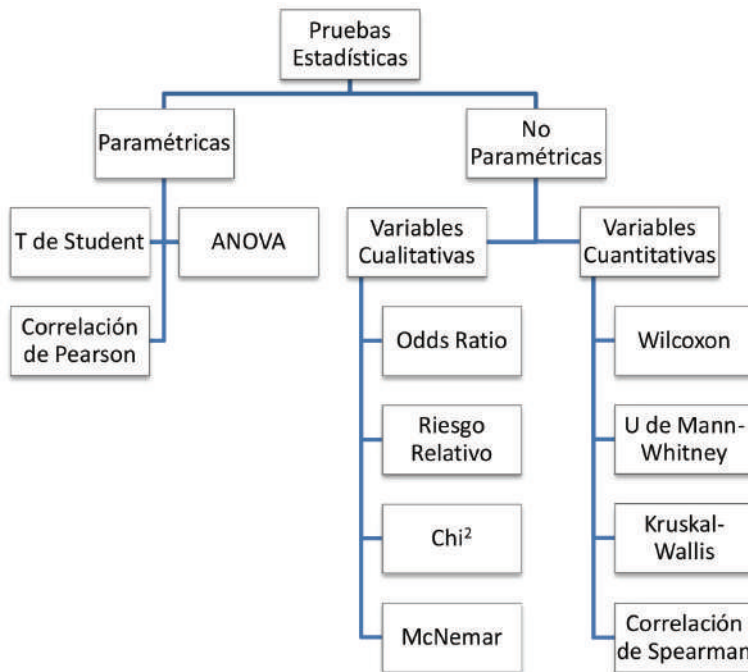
Pruebas Estadísticas

Paramétricas

No Paramétricas

T de Student

ANOVA

Correlación de Pearson

Variables Cualitativas

Variables Cuantitativas

Odds Ratio

Riesgo Relativo

Chi²

McNemar

Wilcoxon

U de Mann-Whitney

Kruskal-Wallis

Correlación de Spearman